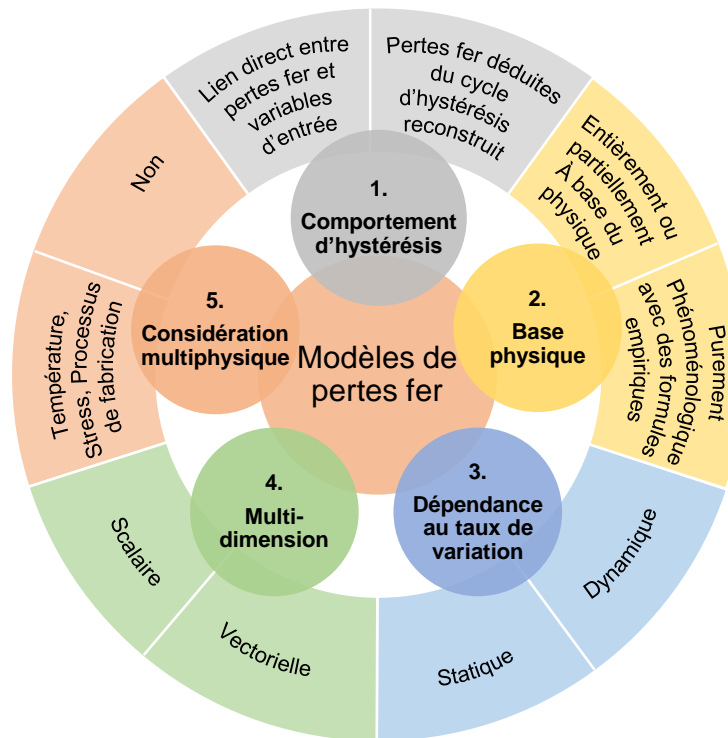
Lien direct entre pertes fer et variables d'entrée

Pertes fer déduites du cycle d'hystérésis reconstruit

Entièrement ou partiellement À base du physique

Purement Phénoménologique avec des formules empiriques

Dynamique

Statique

Vectorielle

Scalaire

Température, Stress, Processus de fabrication

Non

1. Comportement d'hystérésis

2. Base physique

3. Dépendance au taux de variation

4. Multi-dimension

5. Considération multiphysique

Modèles de pertes fer